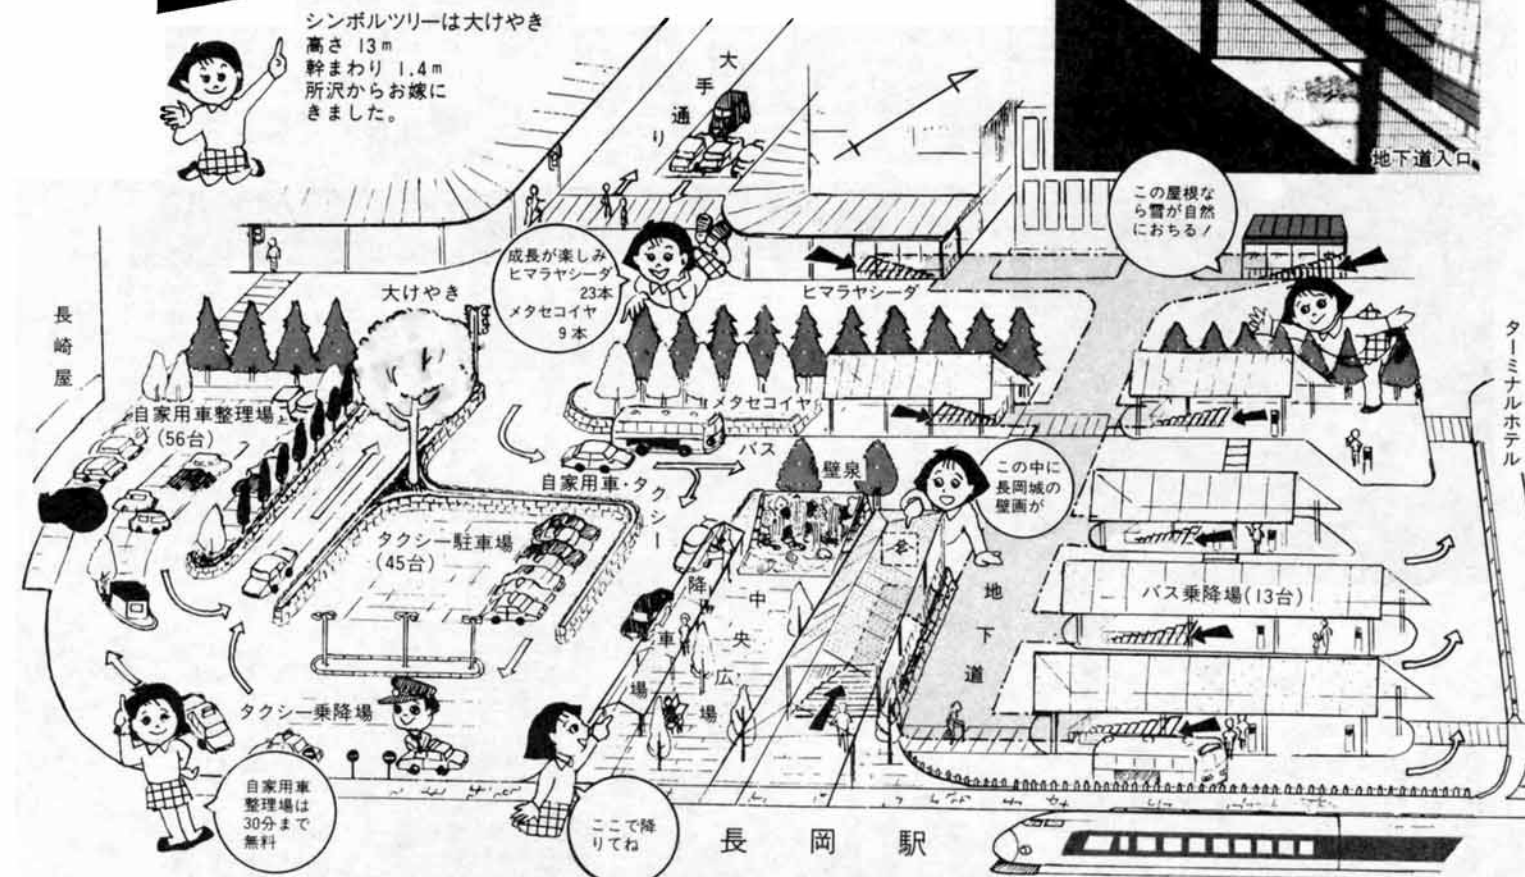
シンボルツリーは大けやき
高さ 13m
幹まわり 1.4m
所沢からお嫁にきました。

大手通り

地下道入口

この屋根なら雪が自然におちる！

成長が楽しみ
ヒマラヤシーダ 23本
メタセコイヤ 9本

ヒマラヤシーダ

大けやき

長崎屋

ターミナルホテル

メタセコイヤ

自家用車整理場
(56台)

バス

自家用車・タクシー

壁泉

この中に長岡城の壁画が

タクシー駐車場
(45台)

降車場

中央広場

地下道

バス乗降場(13台)

タクシー乗降場

自家用車整理場は30分まで無料

ここで降りてね

長岡駅